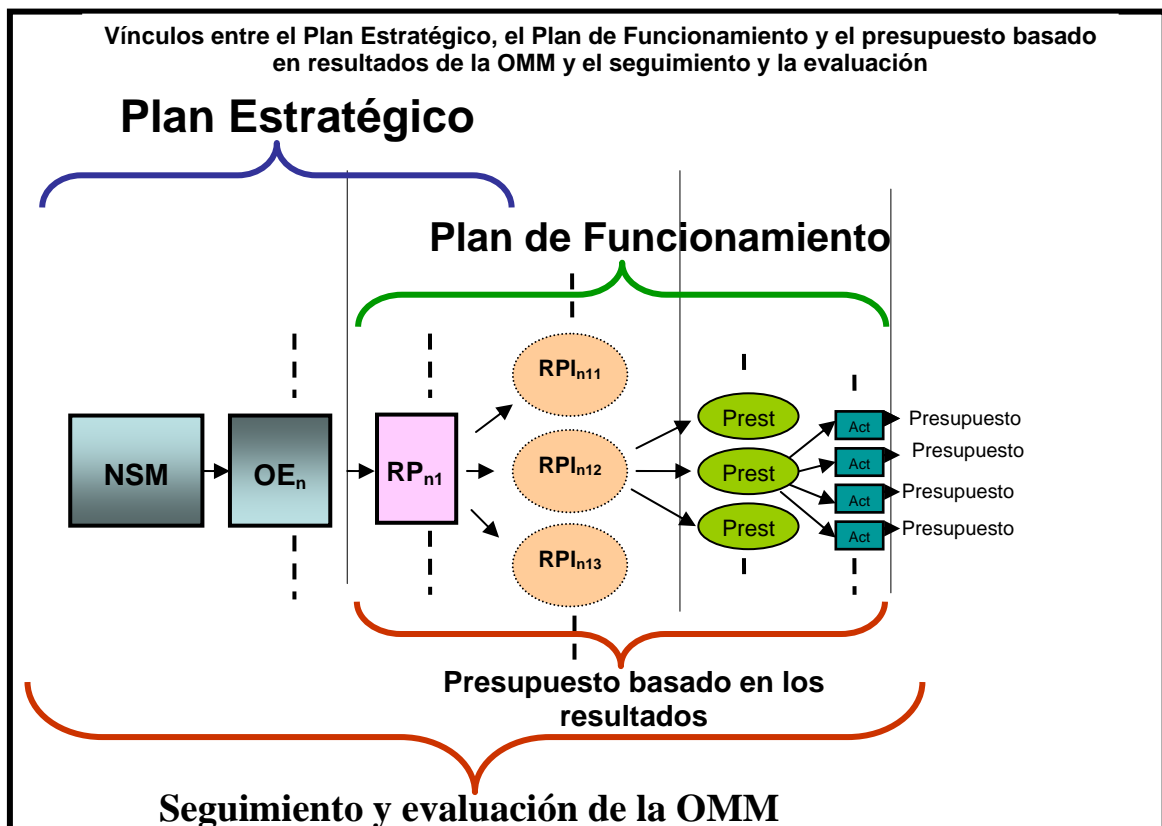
Vínculos entre el Plan Estratégico, el Plan de Funcionamiento y el presupuesto basado en resultados de la OMM y el seguimiento y la evaluación

Plan Estratégico

Plan de Funcionamiento

NSM

$OE_n$

$RP_{n1}$

$RPI_{n11}$

$RPI_{n12}$

$RPI_{n13}$

Prest

Prest

Prest

Act

Act

Act

Act

Presupuesto

Presupuesto

Presupuesto

Presupuesto

Presupuesto basado en los resultados

Seguimiento y evaluación de la OMM